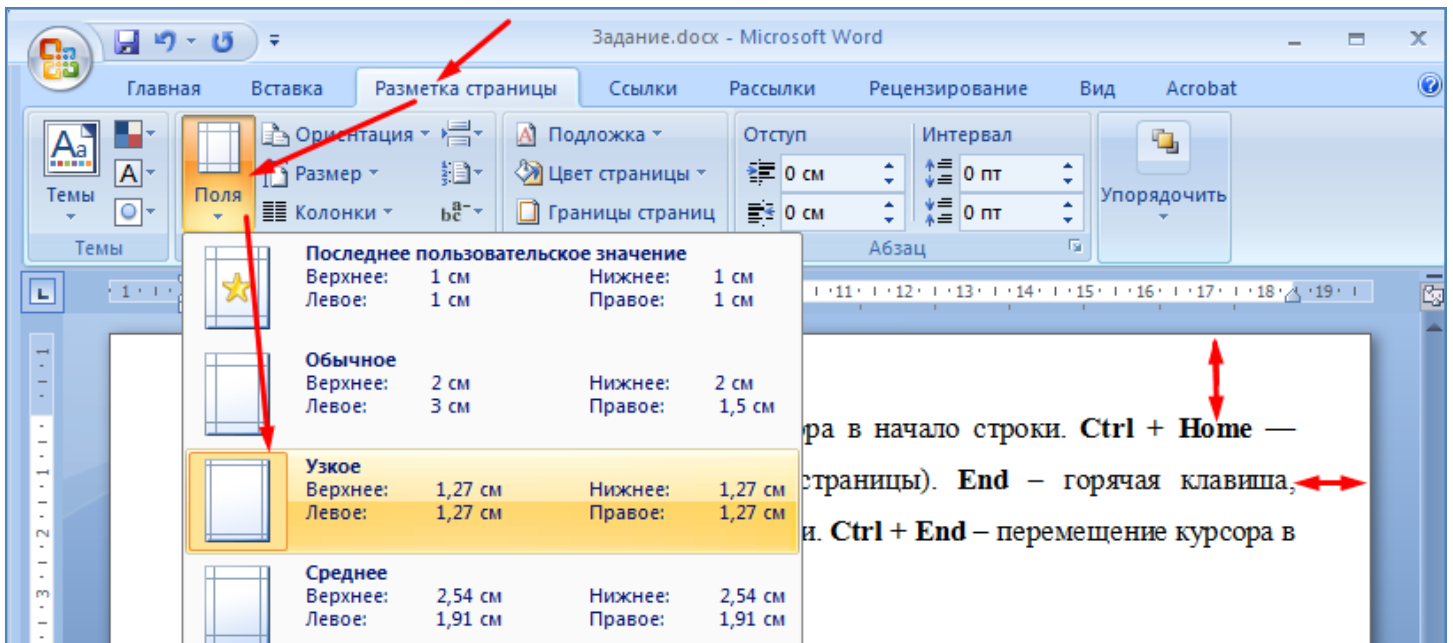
Задание.docx - Microsoft Word

Главная Вставка Разметка страницы Ссылки Рассылки Рецензирование Вид Acrobat

Темы
Темы
Поля
Ориентация
Размер
Колонки
Подложка
Цвет страницы
Границы страниц
Отступ
0 см
0 см
Интервал
0 пт
0 пт
Абзац
Упорядочить

·1· ·11· ·12· ·13· ·14· ·15· ·16· ·17· ·18· ·19·

Последнее пользовательское значение
Верхнее: 1 см Нижнее: 1 см
Левое: 1 см Правое: 1 см

Обычное
Верхнее: 2 см Нижнее: 2 см
Левое: 3 см Правое: 1,5 см

Узкое
Верхнее: 1,27 см Нижнее: 1,27 см
Левое: 1,27 см Правое: 1,27 см

Среднее
Верхнее: 2,54 см Нижнее: 2,54 см
Левое: 1,91 см Правое: 1,91 см

ра в начало строки. **Ctrl + Home** —
страницы). **End** – горячая клавиша,
и. **Ctrl + End** – перемещение курсора в